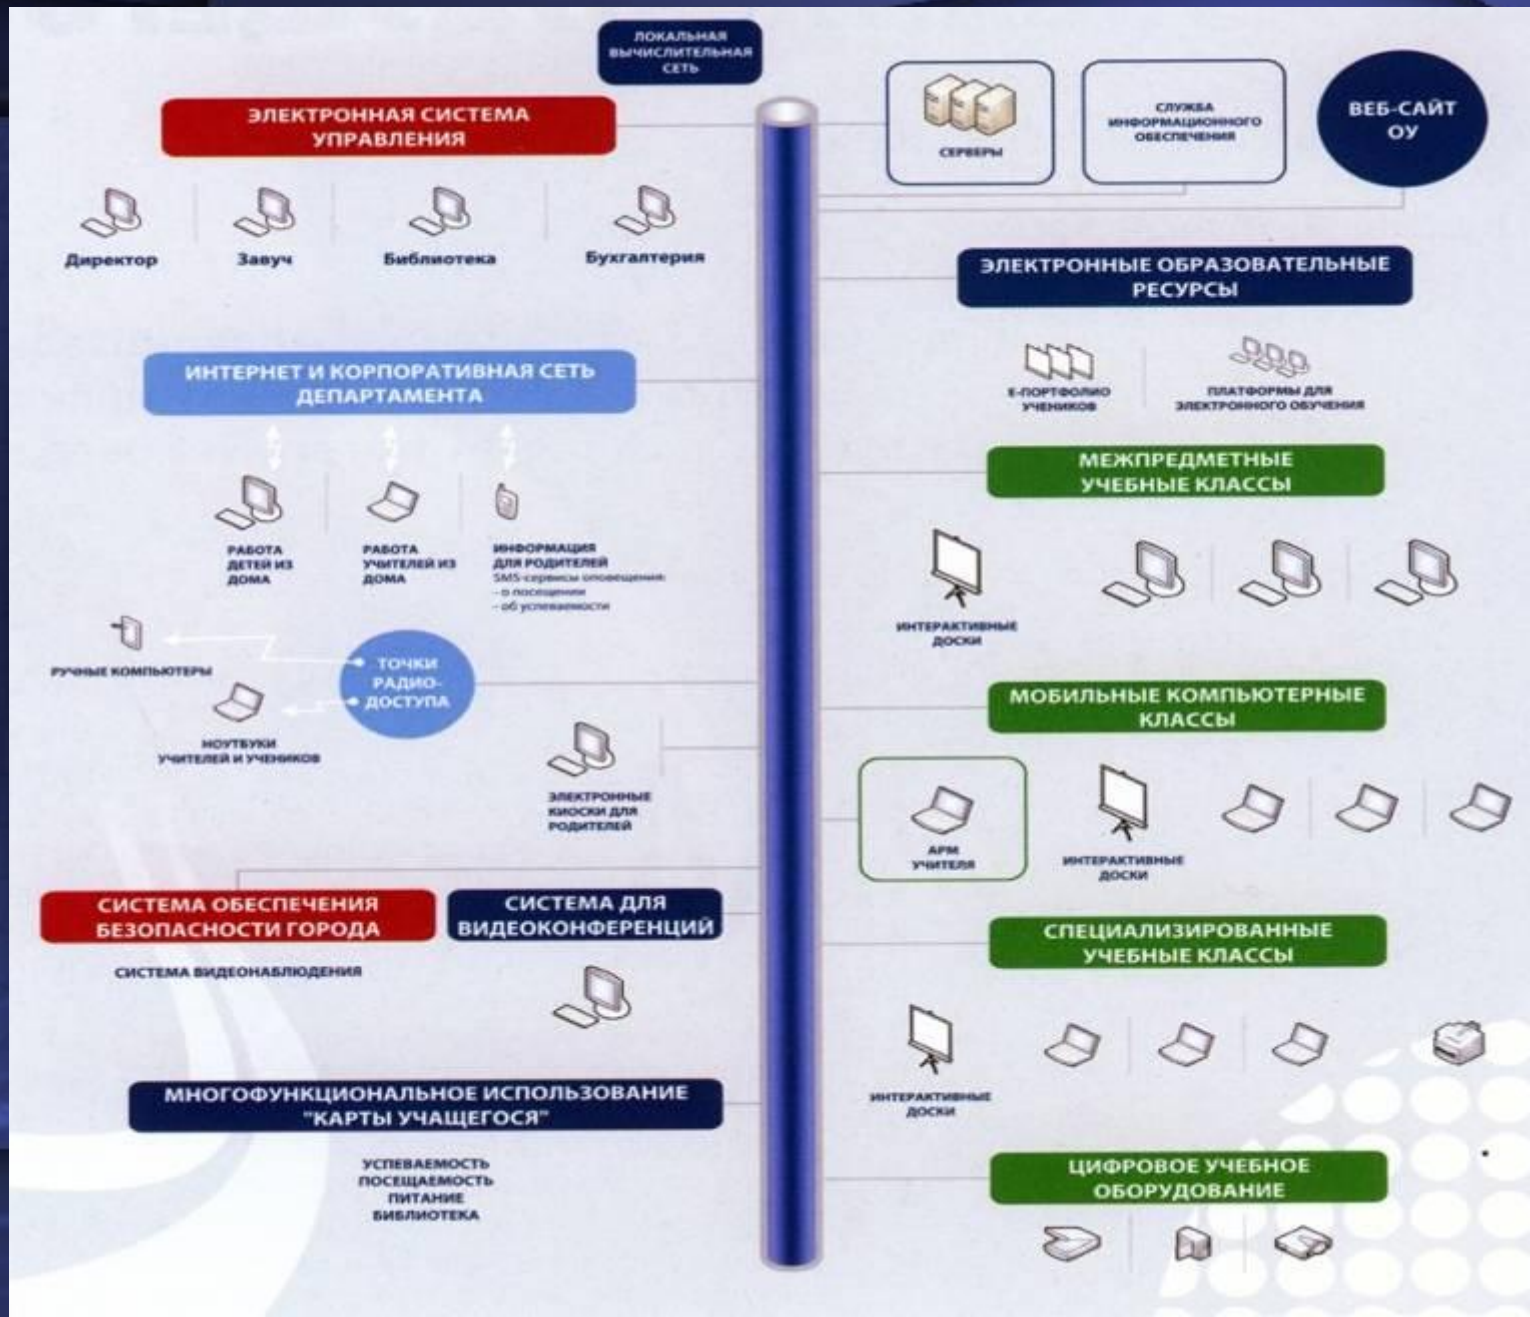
ЛОКАЛЬНАЯ ВЫЧИСЛИТЕЛЬНАЯ СЕТЬ

ЭЛЕКТРОННАЯ СИСТЕМА УПРАВЛЕНИЯ

Директор
Завуч
Библиотека
Бухгалтерия

СЕРВЕРЫ

СЛУЖБА ИНФОРМАЦИОННОГО ОБЕСПЕЧЕНИЯ

ВЕБ-САЙТ ОУ

ЭЛЕКТРОННЫЕ ОБРАЗОВАТЕЛЬНЫЕ РЕСУРСЫ

Е-ПОРТФОЛИО УЧЕНИКОВ
ПЛАТФОРМЫ ДЛЯ ЭЛЕКТРОННОГО ОБУЧЕНИЯ

ИНТЕРНЕТ И КОРПОРАТИВНАЯ СЕТЬ ДЕПАРТАМЕНТА

РАБОТА ДЕТЕЙ ИЗ ДОМА
РАБОТА УЧИТЕЛЕЙ ИЗ ДОМА
ИНФОРМАЦИЯ ДЛЯ РОДИТЕЛЕЙ
SMS-сервисы оповещения:
– о посещении
– об успеваемости

МЕЖПРЕДМЕТНЫЕ УЧЕБНЫЕ КЛАССЫ

ИНТЕРАКТИВНЫЕ ДОСКИ

РУЧНЫЕ КОМПЬЮТЕРЫ

ТОЧКИ РАДИО-ДОСТУПА

НОУТБУКИ УЧИТЕЛЕЙ И УЧЕНИКОВ

ЭЛЕКТРОННЫЕ КИОСКИ ДЛЯ РОДИТЕЛЕЙ

МОБИЛЬНЫЕ КОМПЬЮТЕРНЫЕ КЛАССЫ

АРМ УЧИТЕЛЯ
ИНТЕРАКТИВНЫЕ ДОСКИ

СИСТЕМА ОБЕСПЕЧЕНИЯ БЕЗОПАСНОСТИ ГОРОДА

СИСТЕМА ВИДЕОНАБЛЮДЕНИЯ

СИСТЕМА ДЛЯ ВИДЕОКОНФЕРЕНЦИЙ

СПЕЦИАЛИЗИРОВАННЫЕ УЧЕБНЫЕ КЛАССЫ

ИНТЕРАКТИВНЫЕ ДОСКИ

МНОГОФУНКЦИОНАЛЬНОЕ ИСПОЛЬЗОВАНИЕ "КАРТЫ УЧАЩЕГОСЯ"

УСПЕВАЕМОСТЬ
ПОСЕЩАЕМОСТЬ
ПИТАНИЕ
БИБЛИОТЕКА

ЦИФРОВОЕ УЧЕБНОЕ ОБОРУДОВАНИЕ